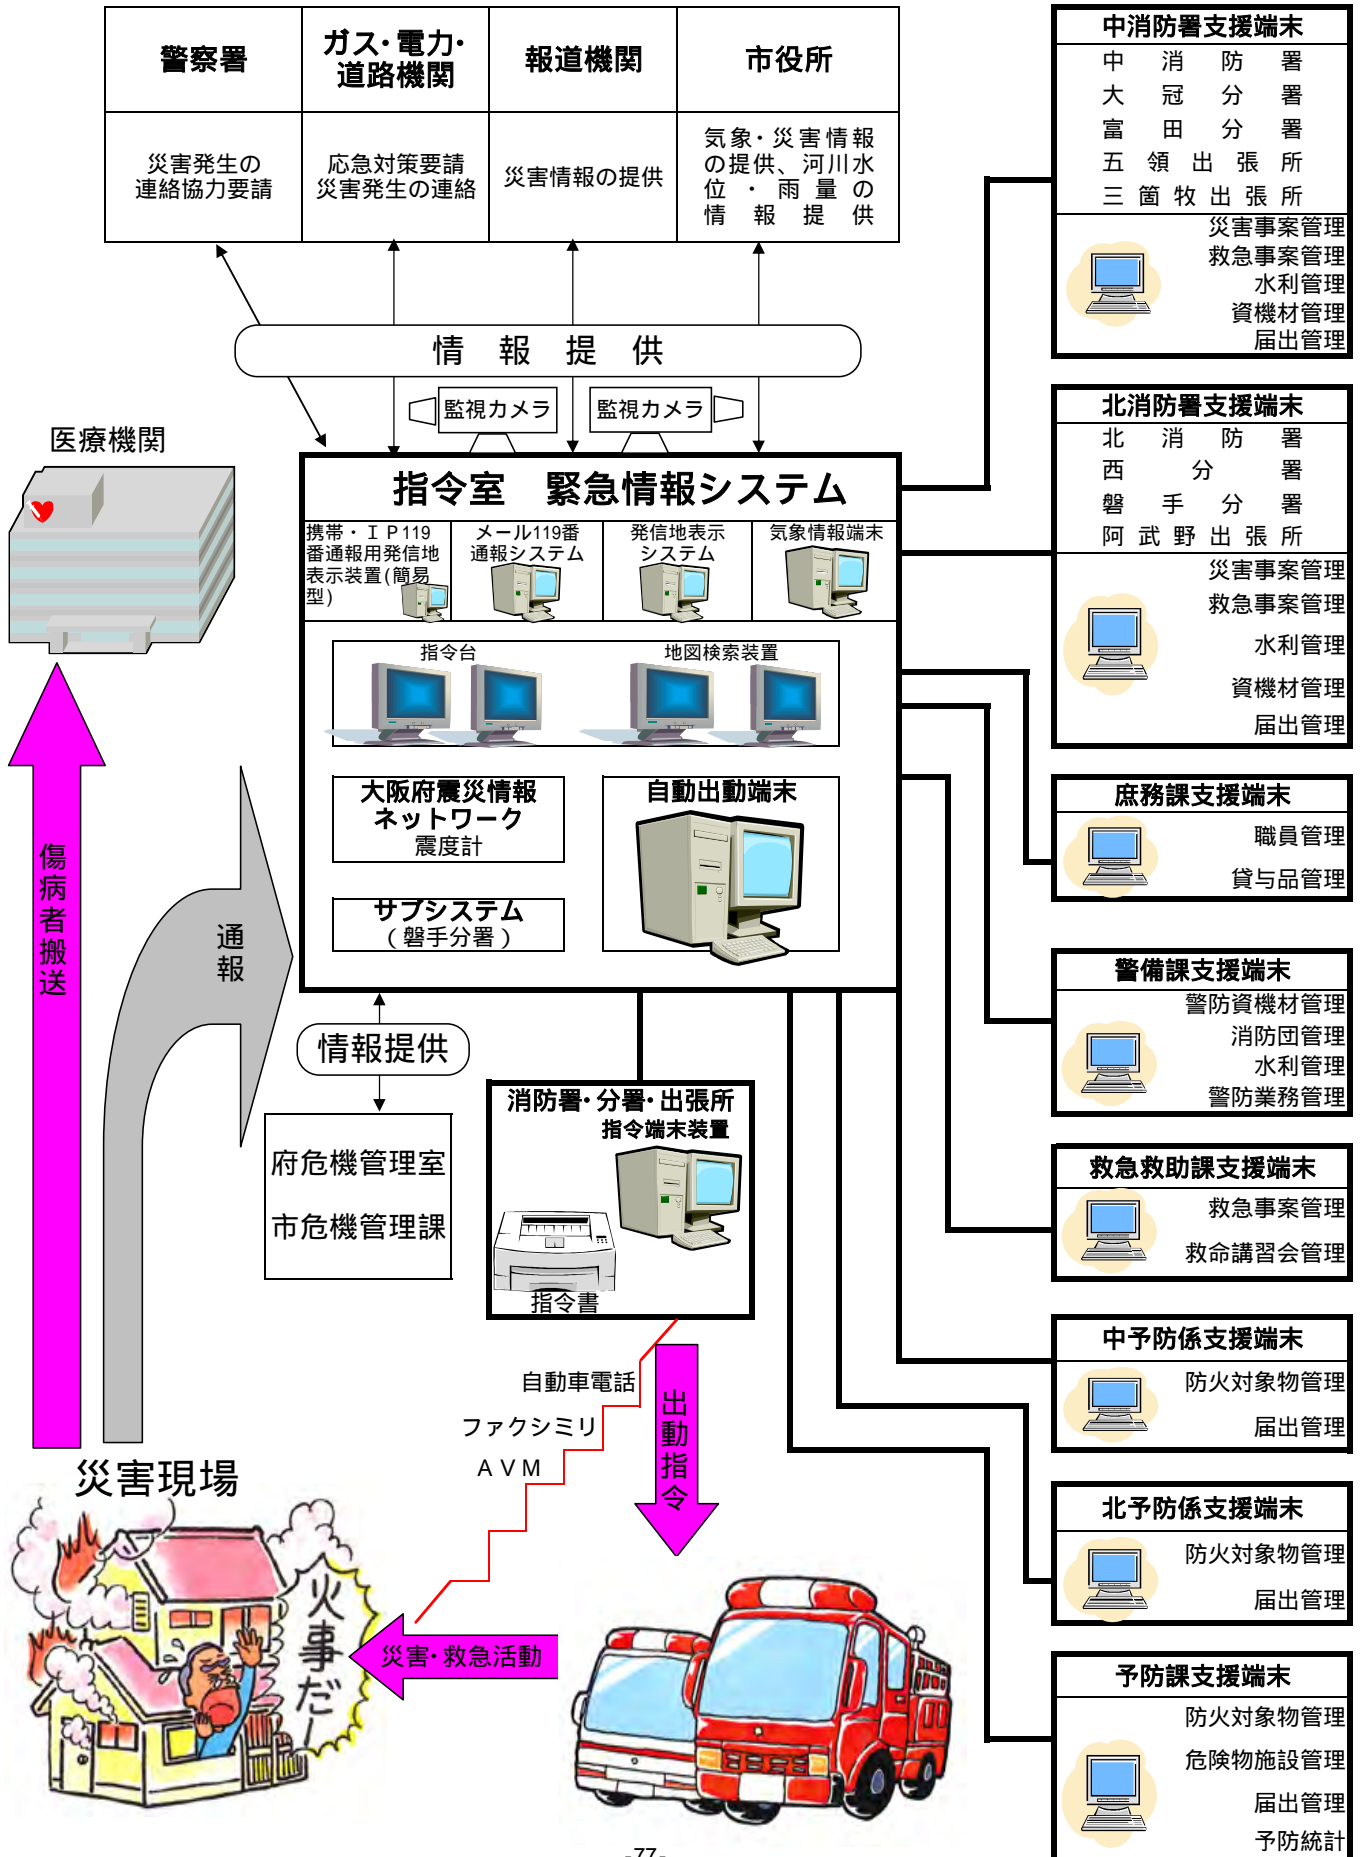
| 警察署 | ガス・電力・道路機関 | 報道機関 | 市役所 |
|---|---|---|---|
| 災害発生の連絡協力要請 | 応急対策要請 災害発生の連絡 | 災害情報の提供 | 気象・災害情報の提供、河川水位・雨量の情報提供 |

情報提供

監視カメラ 監視カメラ

医療機関

指令室 緊急情報システム

携帯・ＩＰ119番通報用発信地表示装置(簡易型)

メール119番通報システム

発信地表示システム

気象情報端末

指令台

地図検索装置

大阪府震災情報ネットワーク
震度計

自動出動端末

サブシステム
（磐手分署）

傷病者搬送

通報

情報提供

府危機管理室

市危機管理課

消防署・分署・出張所
指令端末装置

指令書

自動車電話

ファクシミリ

ＡＶＭ

出動指令

災害現場

火事だー

災害・救急活動

中消防署支援端末
中消防署
大冠分署
富田分署
五領出張所
三箇牧出張所
災害事案管理
救急事案管理
水利管理
資機材管理
届出管理

北消防署支援端末
北消防署
西分署
磐手分署
阿武野出張所
災害事案管理
救急事案管理
水利管理
資機材管理
届出管理

庶務課支援端末
職員管理
貸与品管理

警備課支援端末
警防資機材管理
消防団管理
水利管理
警防業務管理

救急救助課支援端末
救急事案管理
救命講習会管理

中予防係支援端末
防火対象物管理
届出管理

北予防係支援端末
防火対象物管理
届出管理

予防課支援端末
防火対象物管理
危険物施設管理
届出管理
予防統計

-77-